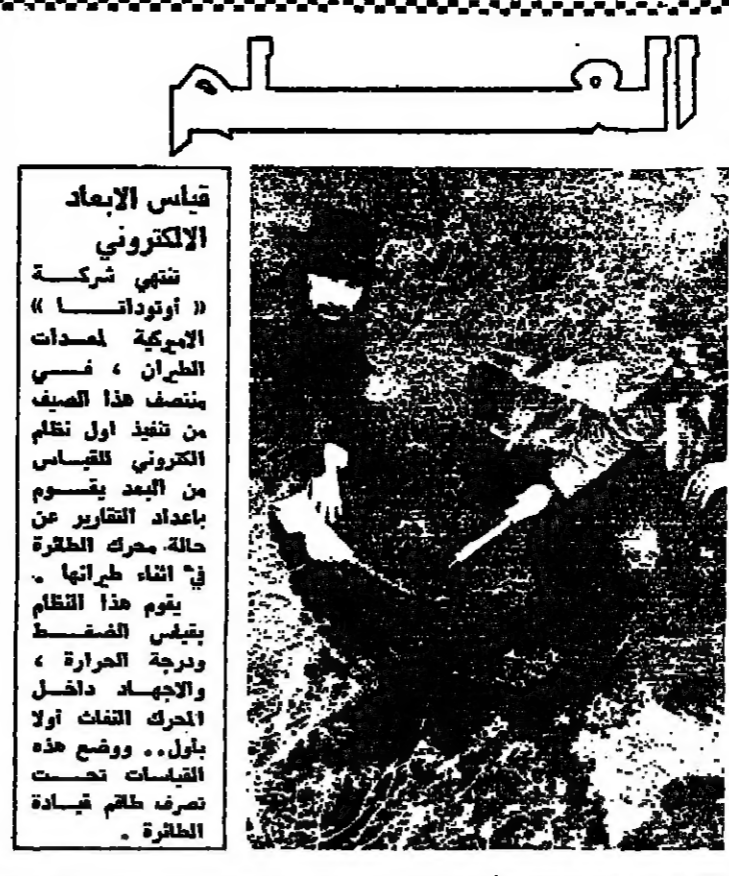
العلم

قياس الابعاد الالكتروني

تنتهي شركة « أوتوداتا » الامريكية لمعدات الطيران ، في منتصف هذا الصيف من تنفيذ اول نظام الكتروني للقياس من البعد يقوم باعداد التقارير عن حالة محرك الطائرة في اثناء طيرانها .

يقوم هذا النظام بقياس الضغط ودرجة الحرارة ، والاجهاد داخل المحرك ألتفات اولا باول.. ووضع هذه القياسات تحت تصرف طاقم قيادة الطائرة .